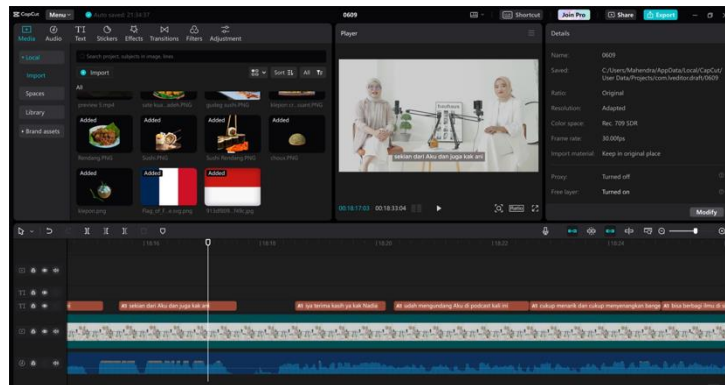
CapCut Menu Auto saved: 21:34:57
0609
Shortcut Join Pro Share Export

Media Audio Text Stickers Effects Transitions Filters Adjustment

Local
Import
Spaces
Library
Brand assets

Search project, subjects in image, lines
Import
Sort All
All

Added Added Added
Rendang.PNG Sushi.PNG Sushi Rendang.PNG choux.PNG
Added Added Added
klepon.png Flag_of_t...a.svg.png 91.png

Player
sekian dari Aku dan juga kak ani
00:18:17:03 00:18:53:04
Ratio

Details
Name: 0609
Saved: C:/Users/Mahendra/AppData/Local/CapCut/User Data/Projects/com.lveditor.draft/0609
Ratio: Original
Resolution: Adapted
Color space: Rec. 709 SDR
Frame rate: 30.00fps
Import material: Keep in original place
Proxy: Turned off
Free layer: Turned on
Modify

sekian dari Aku dan juga kak ani
iya terima kasih ya kak Nadia
sudah mengundang Aku di podcast kali ini
cukup menarik dan cukup menyenangkan bange
bisa berbagi ilmu di s